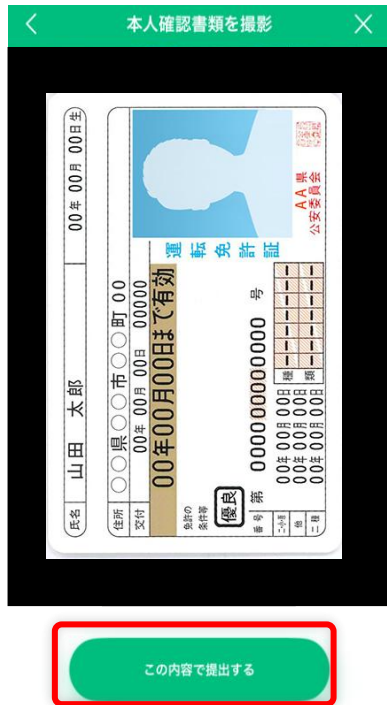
本人確認書類を撮影

氏名 山田 太郎 00年 00月 00日生

住所 ○○県○○市○○町 00

交付 00年 00月 00日 00000

00年00月00日まで有効

免許の条件等

優良

番号 第 000000000000 号

二・小・原 00年 00月 00日
他 00年 00月 00日
二種 00年 00月 00日

種類

運転免許証

AA県公安委員会

この内容で提出する